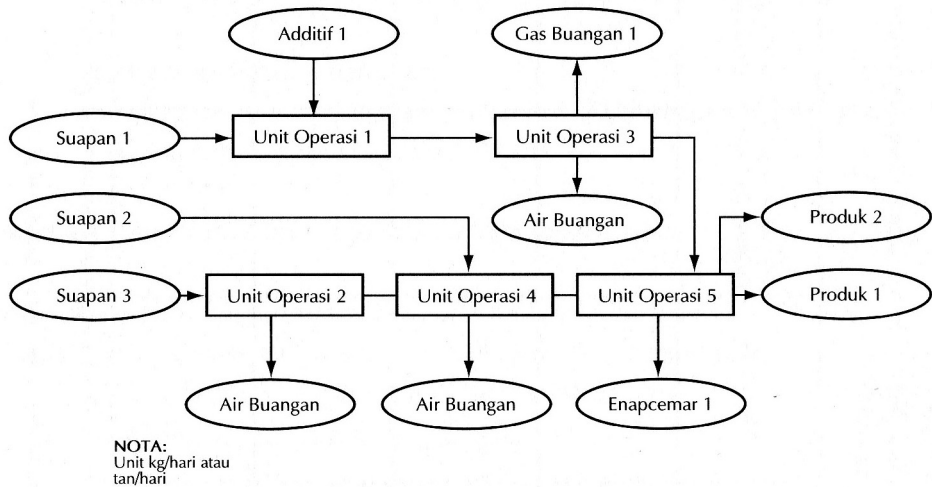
Additif 1

Gas Buangan 1

Suapan 1

Unit Operasi 1

Unit Operasi 3

Air Buangan

Suapan 2

Produk 2

Suapan 3

Unit Operasi 2

Unit Operasi 4

Unit Operasi 5

Produk 1

Air Buangan

Air Buangan

Enapcemar 1

NOTA:
Unit kg/hari atau tan/hari